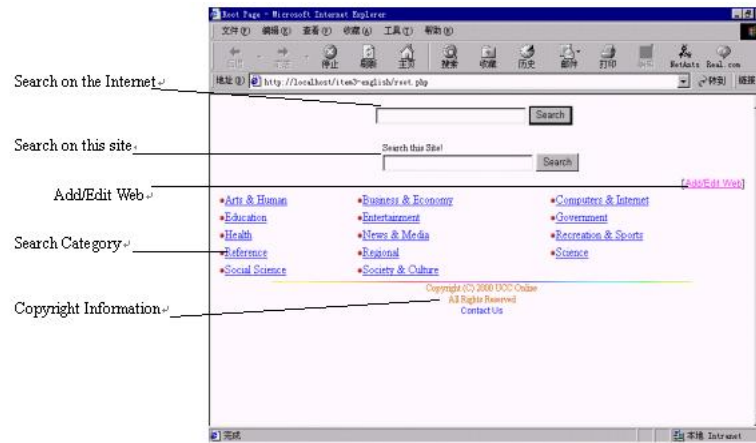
Root Page - Microsoft Internet Explorer

文件(F) 编辑(E) 查看(V) 收藏(A) 工具(T) 帮助(H)

后退 前进 停止 刷新 主页 搜索 收藏 历史 邮件 打印 NetAnts Real.com

地址(D) http://localhost/item3-english/root.php 转到 链接

Search on the Internet

Search

Search on this site

Search this Site!

Search

Add/Edit Web

[Add/Edit Web]

Search Category

Arts & Human | Business & Economy | Computers & Internet
Education | Entertainment | Government
Health | News & Media | Recreation & Sports
Reference | Regional | Science
Social Science | Society & Culture

Copyright Information

Copyright (C) 2000 UCC Online
All Rights Reserved
Contact Us

完成

本地 Intranet